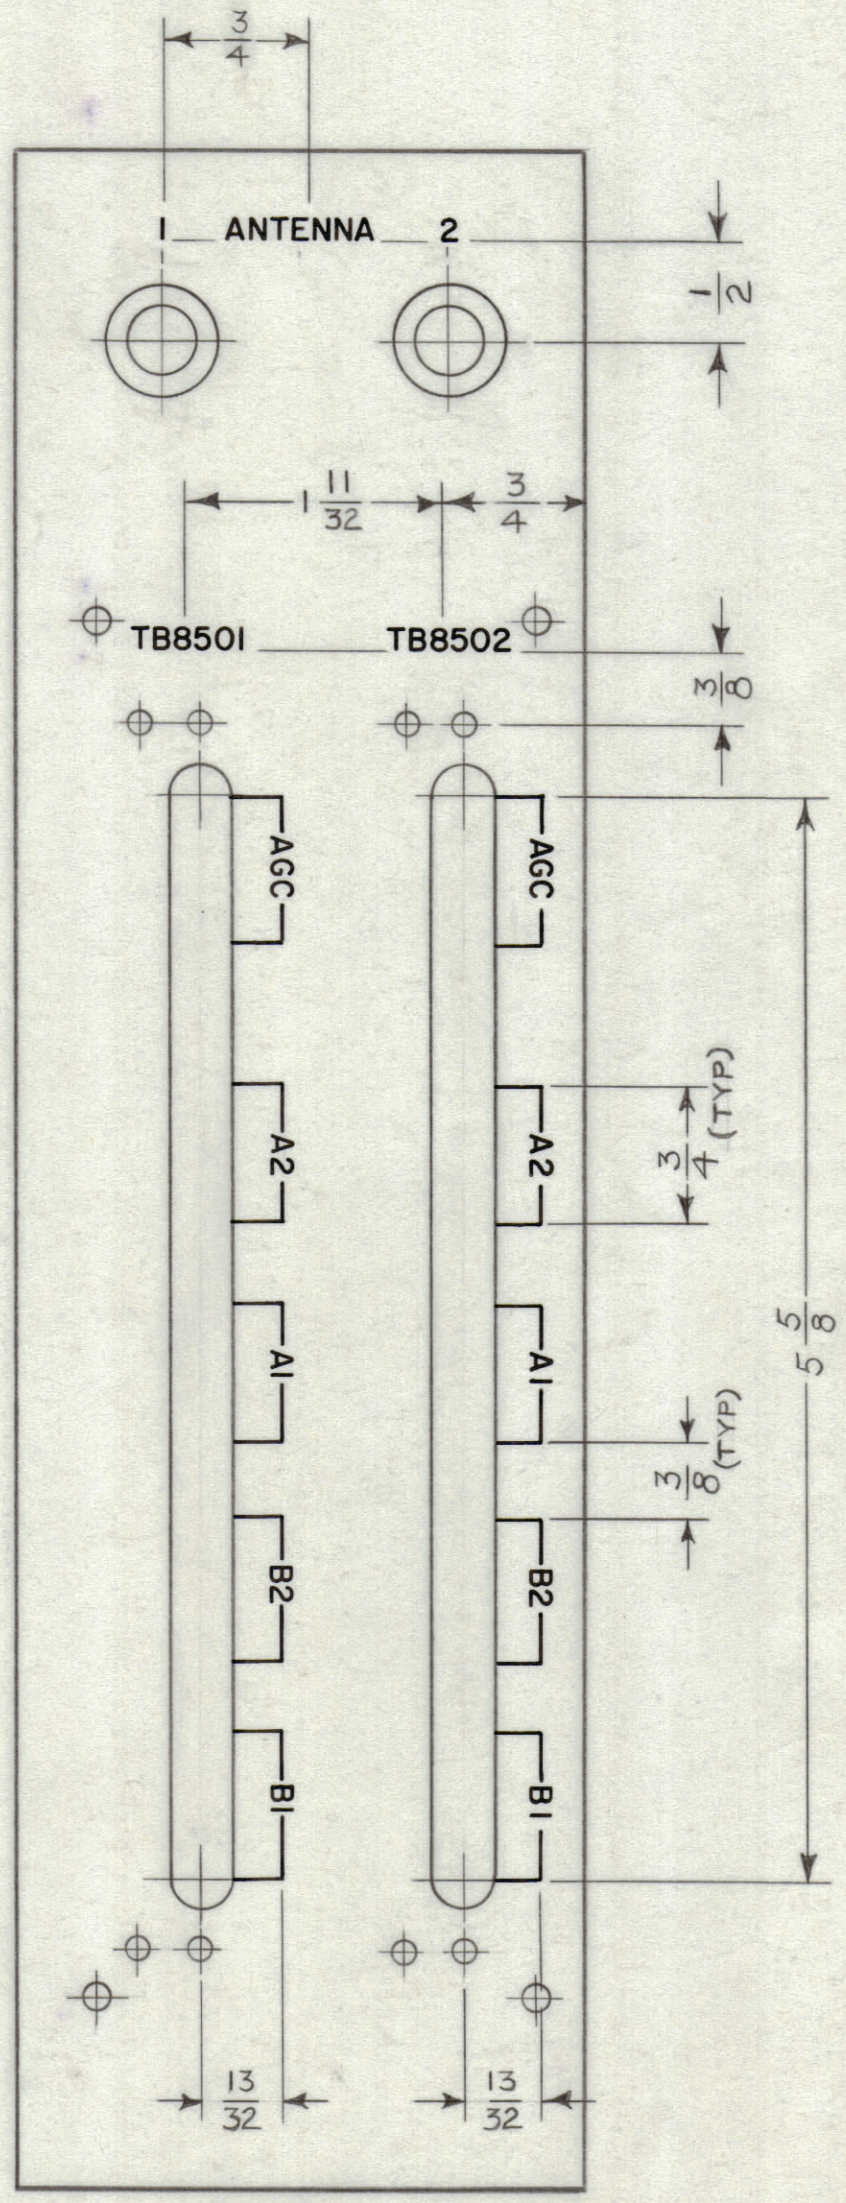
$\frac{3}{4}$

1 ANTENNA 2

$\frac{1}{2}$

$1\frac{11}{32}$ $\frac{3}{4}$

TB8501 TB8502

$\frac{3}{8}$

AGC

A2

A1

B2

B1

AGC

A2

A1

B2

B1

$\frac{3}{4}$ (TYP)

$\frac{3}{8}$ (TYP)

$5\frac{5}{8}$

$\frac{13}{32}$ $\frac{13}{32}$